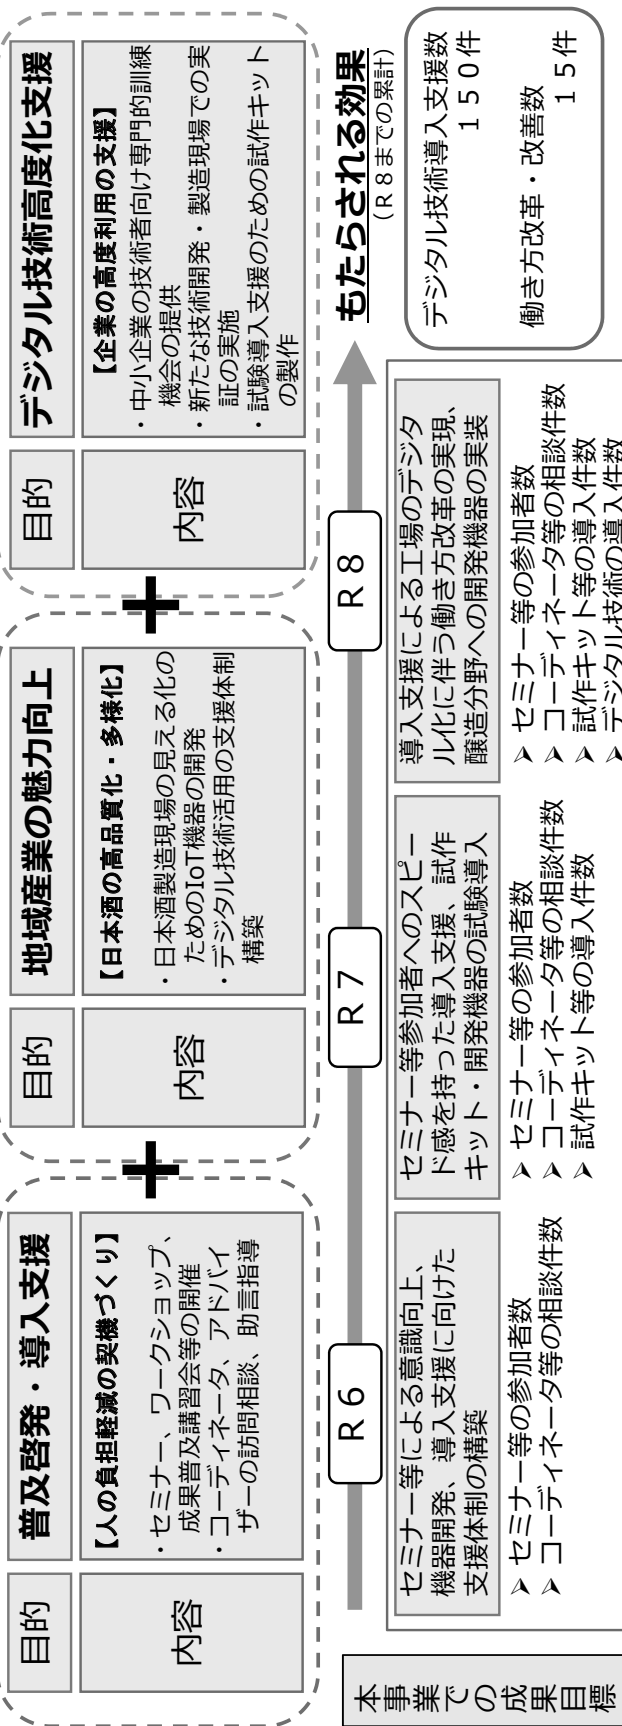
目的

普及啓発・導入支援

内容

【人の負担軽減の契機づくり】
・セミナー、ワークショップ、成果普及講習会等の開催
・コーディネータ、アドバイザーの訪問相談、助言指導

目的

地域産業の魅力向上

内容

【日本酒の高品質化・多様化】
・日本酒製造現場の見える化のためのIoT機器の開発
・デジタル技術活用の支援体制構築

目的

デジタル技術高度化支援

内容

【企業の高度利用の支援】
・中小企業の技術者向け専門的訓練機会の提供
・新たな技術開発・製造現場での実証の実施
・試験導入支援のための試作キットの製作

R６

R７

R８

もたらされる効果
（R８までの累計）

デジタル技術導入支援数 １５０件

働き方改革・改善数 １５件

本事業での成果目標

セミナー等による意識向上、機器開発、導入支援に向けた支援体制の構築

➢ セミナー等の参加者数
➢ コーディネータ等の相談件数

セミナー等参加者へのスピード感を持った導入支援、試作キット・開発機器の試験導入

➢ セミナー等の参加者数
➢ コーディネータ等の相談件数
➢ 試作キット等の導入件数

導入支援による工場のデジタル化に伴う働き方改革の実現、醸造分野への開発機器の実装

➢ セミナー等の参加者数
➢ コーディネータ等の相談件数
➢ 試作キット等の導入件数
➢ デジタル技術の導入件数